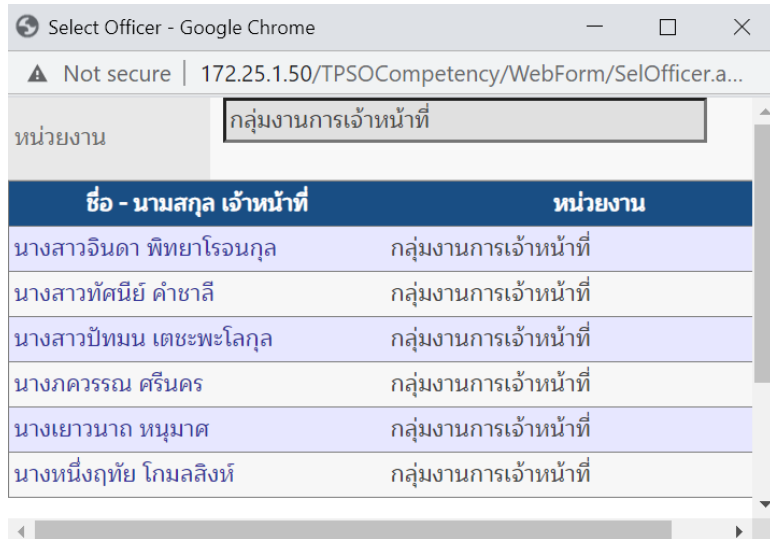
Select Officer - Google Chrome

Not secure | 172.25.1.50/TPSOCompetency/WebForm/SelOfficer.a...

หน่วยงาน กลุ่มงานการเจ้าหน้าที่

| ชื่อ - นามสกุล เจ้าหน้าที่ | หน่วยงาน |
|---|---|
| นางสาวจินดา พิทยาโรจนกุล | กลุ่มงานการเจ้าหน้าที่ |
| นางสาวทัศนีย์ คำชาลี | กลุ่มงานการเจ้าหน้าที่ |
| นางสาวปัทมน เตชะพะโลกุล | กลุ่มงานการเจ้าหน้าที่ |
| นางภควรรณ ศรีนคร | กลุ่มงานการเจ้าหน้าที่ |
| นางเยาวนาถ หนุมาศ | กลุ่มงานการเจ้าหน้าที่ |
| นางหนึ่งฤทัย โกมลสิงห์ | กลุ่มงานการเจ้าหน้าที่ |